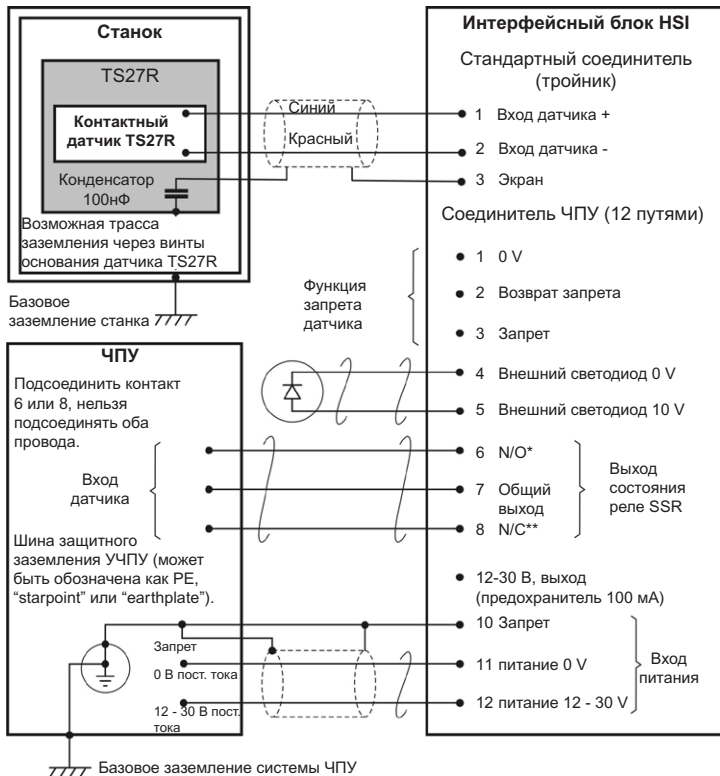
Станок

TS27R

Контактный датчик TS27R

Конденсатор 100нФ

Возможная трасса заземления через винты основания датчика TS27R

Базовое заземление станка

Синий

Красный

Интерфейсный блок HSI

Стандартный соединитель (тройник)

1 Вход датчика +

2 Вход датчика -

3 Экран

Соединитель ЧПУ (12 путями)

1 0 V

2 Возврат запрета

3 Запрет

Функция запрета датчика

4 Внешний светодиод 0 V

5 Внешний светодиод 10 V

6 N/O*

7 Общий выход

8 N/C**

Выход состояния реле SSR

12-30 В, выход (предохранитель 100 мА)

10 Запрет

11 питание 0 V

12 питание 12 - 30 V

Вход питания

ЧПУ

Подсоединить контакт 6 или 8, нельзя подсоединять оба провода.

Вход датчика

Шина защитного заземления УЧПУ (может быть обозначена как PE, “starpoint” или “earthplate”).

Запрет

0 В пост. тока

12 - 30 В пост. тока

Базовое заземление системы ЧПУ